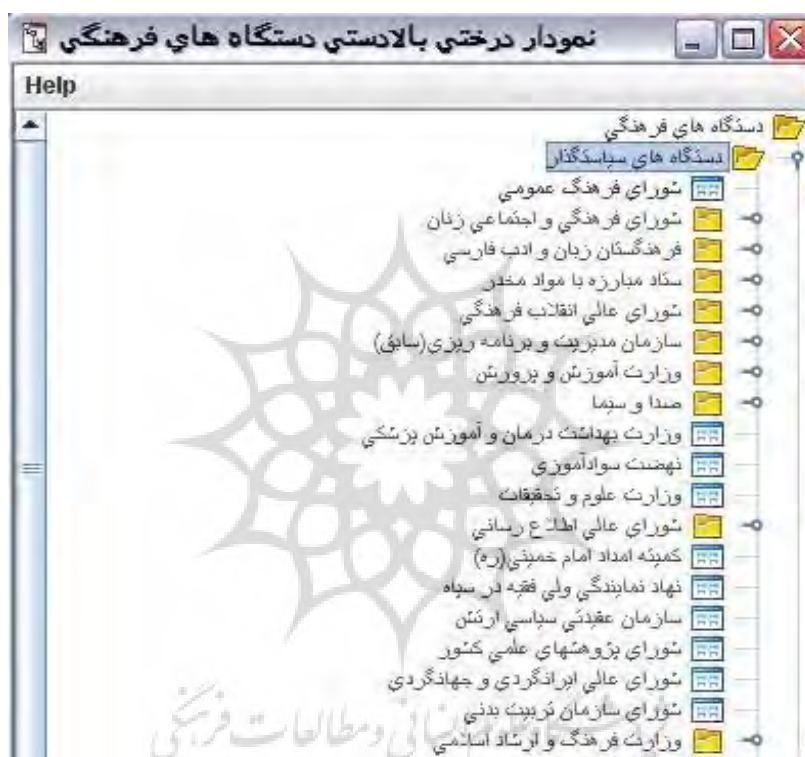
نمودار درختي بالادستي دستگاه هاي فرهنگي

Help

دستگاه هاي فرهنگي
دستگاه هاي سياستگذار
شوراي فرهنگ عمومي
شوراي فرهنگي و اجتماعي زنان
فرهنگستان زبان و ادب فارسي
ستاد مبارزه با مواد مخدر
شوراي عالي انقلاب فرهنگي
سازمان مديريت و برنامه ريزي(سابق)
وزارت آموزش و پرورش
صدا و سيما
وزارت بهداشت درمان و آموزش پزشكي
نهضت سوادآموزي
وزارت علوم و تحقيقات
شوراي عالي اطلاع رساني
كميته امداد امام خميني(ره)
نهاد نمايندگي ولي فقيه در سپاه
سازمان عقيدتي سياسي ارتش
شوراي پژوهشهاي علمي كشور
شوراي عالي ايرانگردي و جهانگردي
شوراي سازمان تربيت بدني
وزارت فرهنگ و ارشاد اسلامي

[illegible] ومطالعات فرهنگي